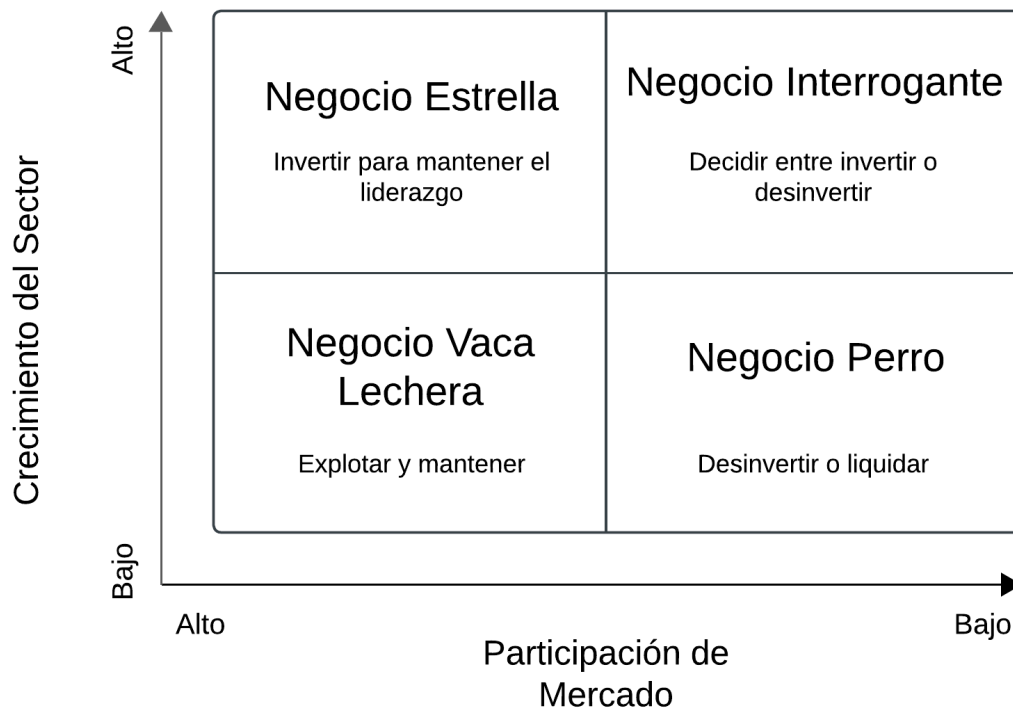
Crecimiento del Sector

Alto

Bajo

Negocio Estrella

Invertir para mantener el liderazgo

Negocio Interrogante

Decidir entre invertir o desinvertir

Negocio Vaca Lechera

Explotar y mantener

Negocio Perro

Desinvertir o liquidar

Alto

Bajo

Participación de Mercado